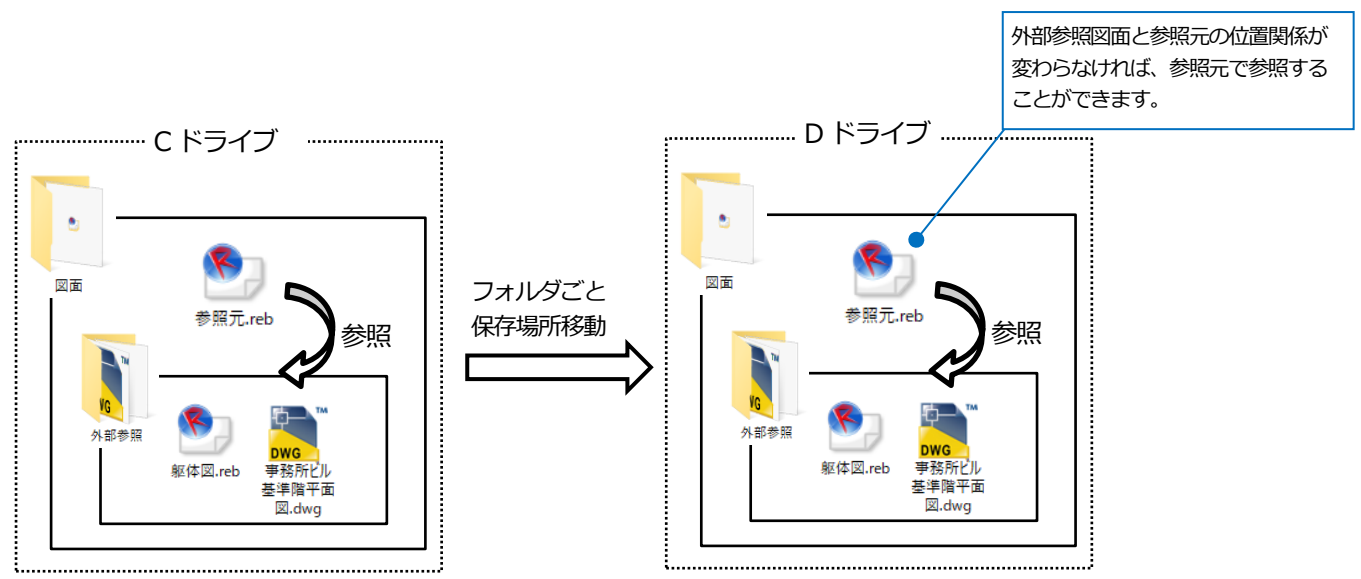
外部参照図面と参照元の位置関係が変わらなければ、参照元で参照することができます。

C ドライブ

図面

参照元.reb

参照

外部参照

躯体図.reb

DWG
事務所ビル基準階平面図.dwg

フォルダごと
保存場所移動

D ドライブ

図面

参照元.reb

参照

外部参照

躯体図.reb

DWG
事務所ビル基準階平面図.dwg